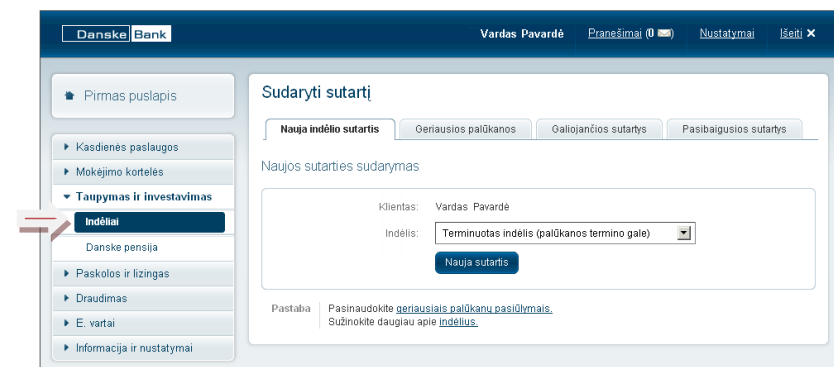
Danske Bank

Vardas Pavardė Pranešimai (0 ✉) Nustatymai Išeiti ✕

Pirmas puslapis

Kasdienės paslaugos
Mokėjimo kortelės
Taupymas ir investavimas
Indėliai
Danske pensija
Paskolos ir lizingas
Draudimas
E. vartai
Informacija ir nustatymai

Sudaryti sutartį

Nauja indėlio sutartis | Geriausios palūkanos | Galiojančios sutartys | Pasibaigusios sutartys

Naujos sutarties sudarymas

Klientas: Vardas Pavardė
Indėlis: Terminuotas indėlis (palūkanos termino gale)

Nauja sutartis

Pastaba Pasinaudokite geriausiais palūkanų pasiūlymais.
Sužinokite daugiau apie indėlius.